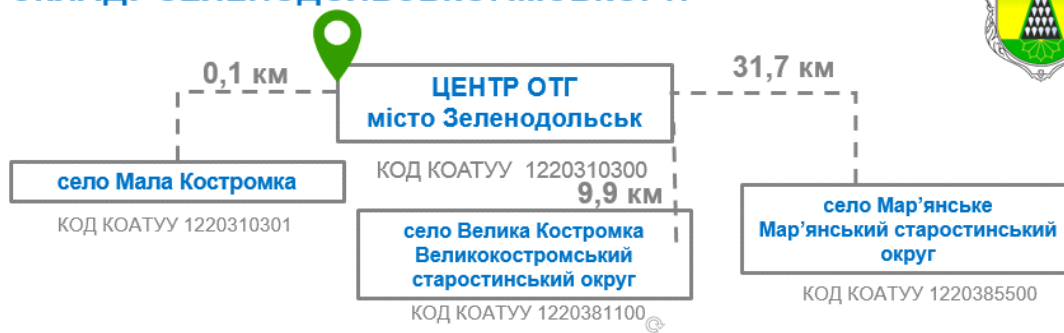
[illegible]

0,1 км

ЦЕНТР ОТГ
місто Зеленодольськ

31,7 км

КОД КОАТУУ 1220310300

9,9 км

село Мала Костромка

КОД КОАТУУ 1220310301

село Велика Костромка
Великокостромський старостинський округ

КОД КОАТУУ 1220381100

село Мар'янське
Мар'янський старостинський округ

КОД КОАТУУ 1220385500